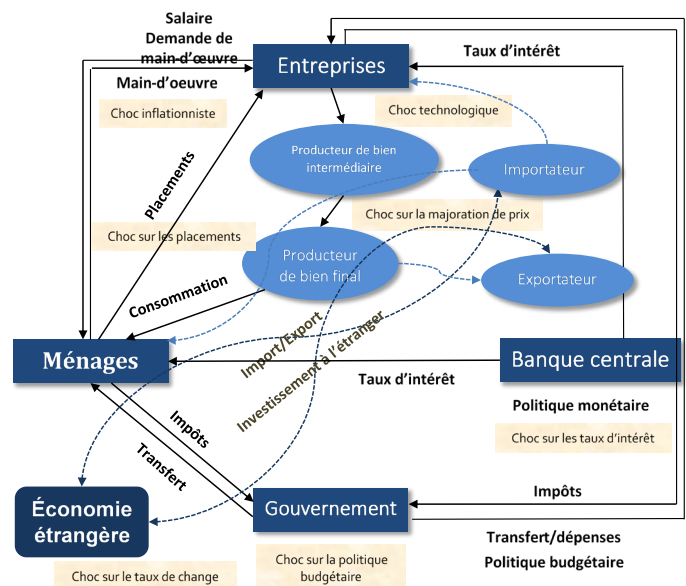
Salaire
Demande de main-d'œuvre
Main-d'oeuvre
Entreprises
Taux d'intérêt
Choc inflationniste
Choc technologique
Producteur de bien intermédiaire
Importateur
Placements
Choc sur la majoration de prix
Choc sur les placements
Producteur de bien final
Exportateur
Consommation
Ménages
Import/Export
Investissement à l'étranger
Banque centrale
Taux d'intérêt
Politique monétaire
Choc sur les taux d'intérêt
Impôts
Transfert
Économie étrangère
Gouvernement
Impôts
Transfert/dépenses
Politique budgétaire
Choc sur la politique budgétaire
Choc sur le taux de change